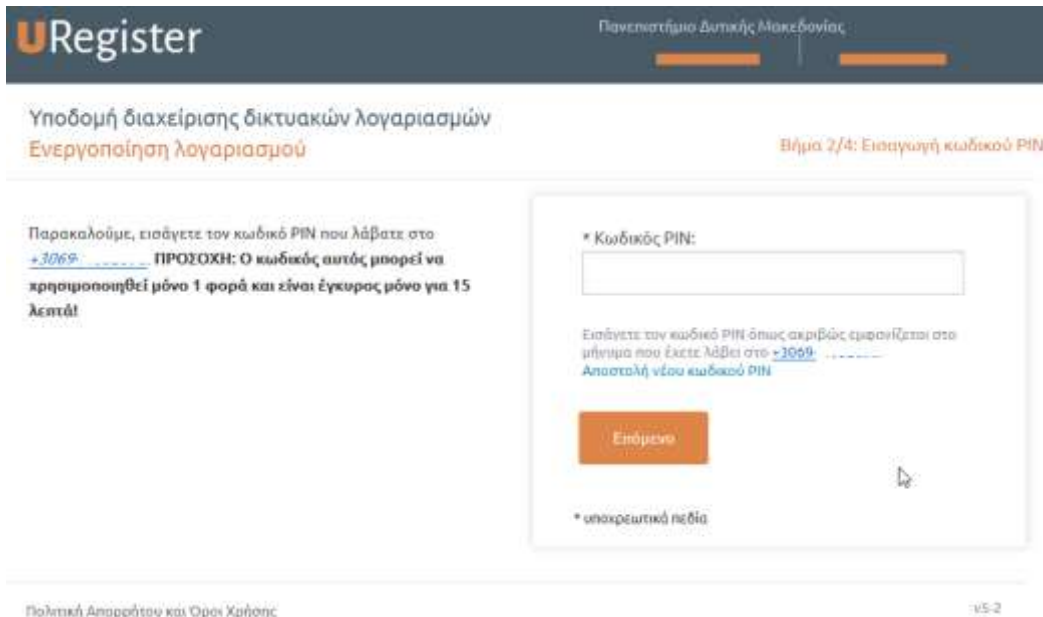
URegister

Πανεπιστήμιο Δυτικής Μακεδονίας

Υποδομή διαχείρισης δικτυακών λογαριασμών
Ενεργοποίηση λογαριασμού

Βήμα 2/4: Εισαγωγή κωδικού PIN

Παρακαλούμε, εισάγετε τον κωδικό PIN που λάβατε στο +3069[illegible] ΠΡΟΣΟΧΗ: Ο κωδικός αυτός μπορεί να χρησιμοποιηθεί μόνο 1 φορά και είναι έγκυρος μόνο για 15 λεπτά!

* Κωδικός PIN:

Εισάγετε τον κωδικό PIN όπως ακριβώς εμφανίζεται στο μήνυμα που έχετε λάβει στο +3069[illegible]
Αποστολή νέου κωδικού PIN

Επόμενο

* υποχρεωτικά πεδία

Πολιτική Απορρήτου και Όροι Χρήσης

v5.2